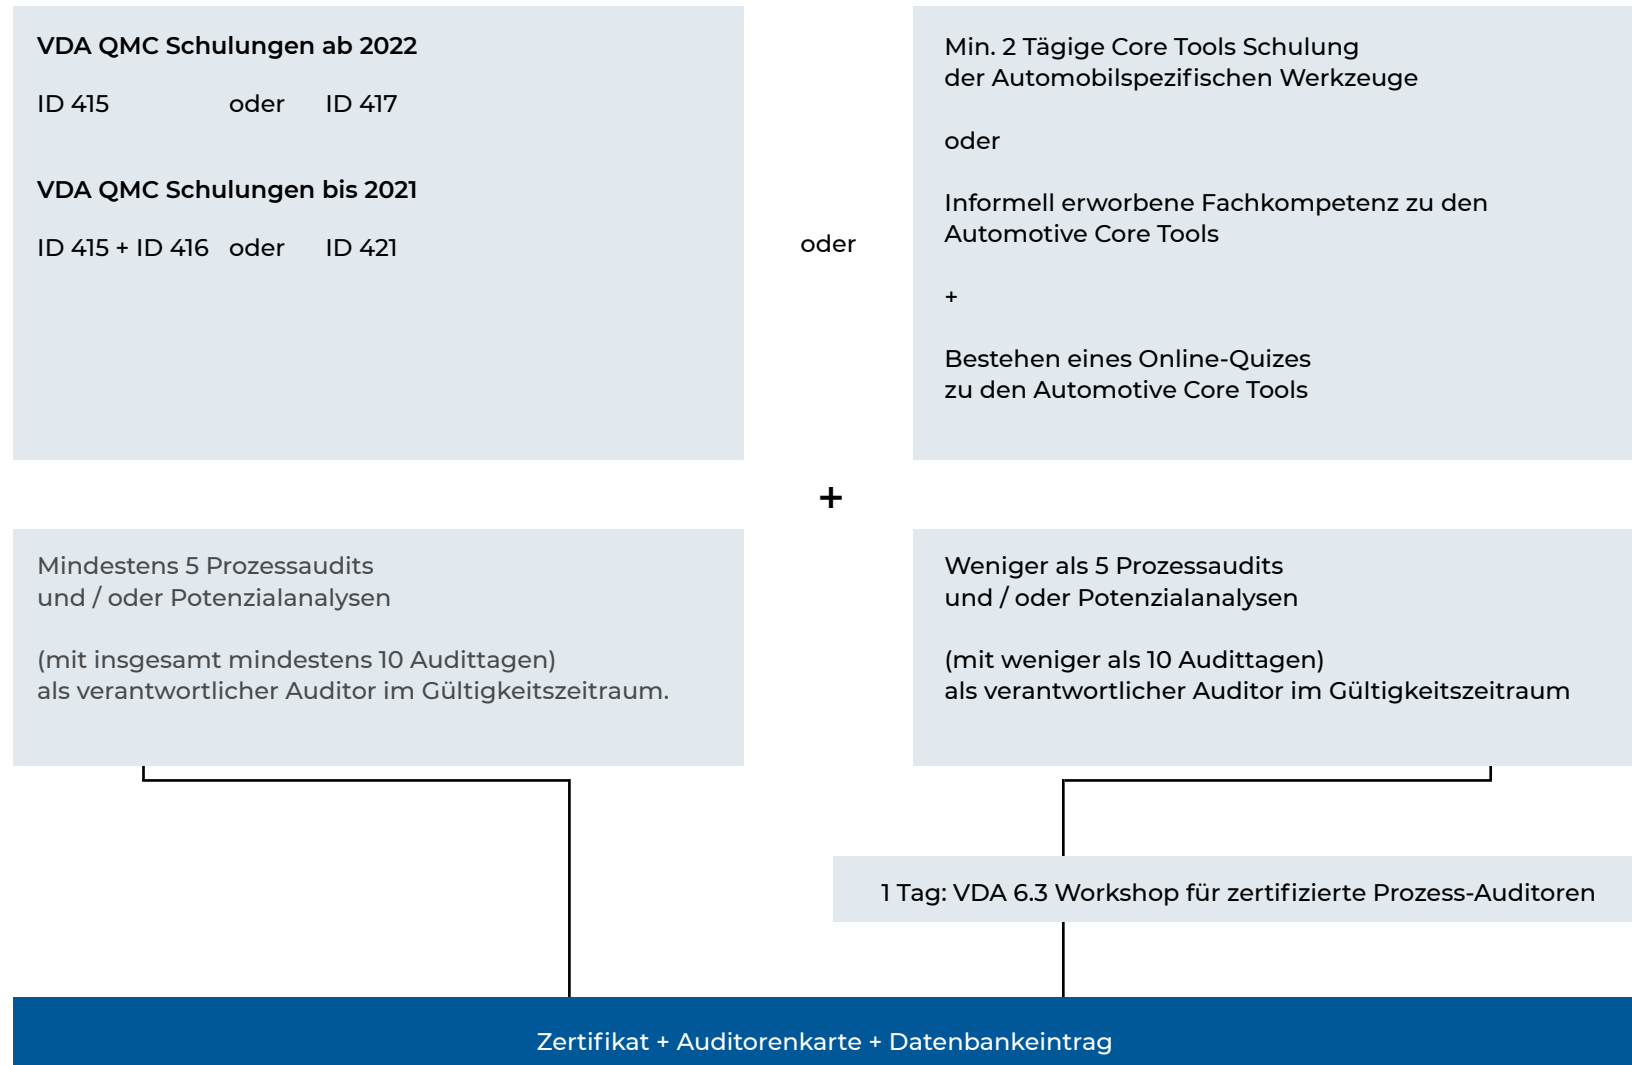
VDA QMC Schulungen ab 2022

ID 415 oder ID 417

VDA QMC Schulungen bis 2021

ID 415 + ID 416 oder ID 421

oder

Min. 2 Tägige Core Tools Schulung der Automobilspezifischen Werkzeuge

oder

Informell erworbene Fachkompetenz zu den Automotive Core Tools

+

Bestehen eines Online-Quizes zu den Automotive Core Tools

+

Mindestens 5 Prozessaudits und / oder Potenzialanalysen

(mit insgesamt mindestens 10 Audittagen) als verantwortlicher Auditor im Gültigkeitszeitraum.

Weniger als 5 Prozessaudits und / oder Potenzialanalysen

(mit weniger als 10 Audittagen) als verantwortlicher Auditor im Gültigkeitszeitraum

1 Tag: VDA 6.3 Workshop für zertifizierte Prozess-Auditoren

Zertifikat + Auditorenkarte + Datenbankeintrag